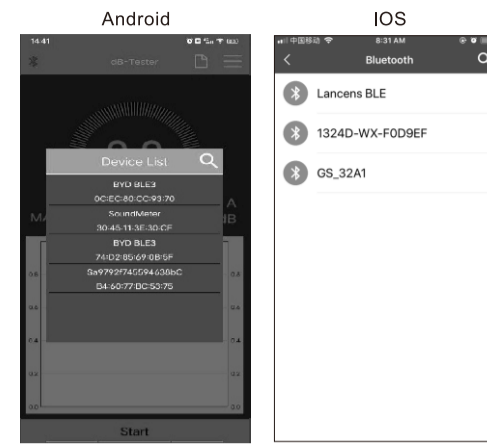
Android

IOS

14:41

dB-Tester

Device List

BYD BLE3
0C:EC:80:CC:93:70
SoundMeter
30:45:11:3E:30:CF
BYD BLE3
74:D2:85:69:0B:5F
5a9792f745594638bC
B4:60:77:DC:53:75

Start

中国移动
8:31 AM
Bluetooth

Lancens BLE
1324D-WX-F0D9EF
GS_32A1